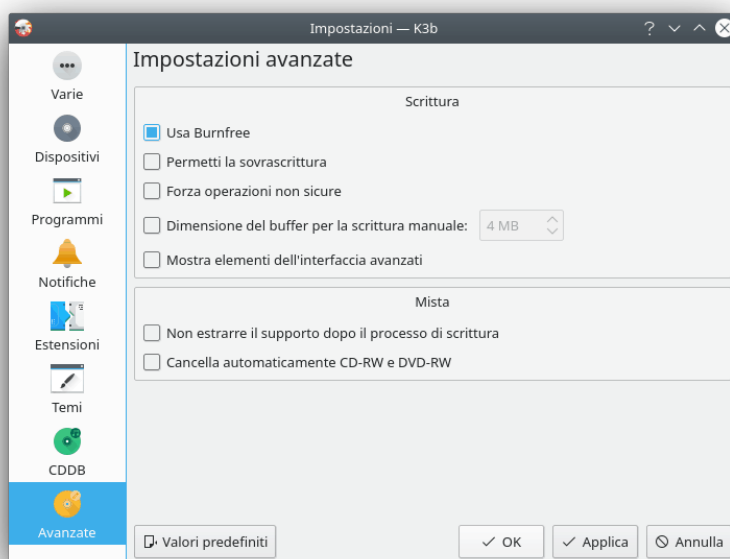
Impostazioni — K3b

Varie
Dispositivi
Programmi
Notifiche
Estensioni
Temi
CDDB
Avanzate

Impostazioni avanzate

Scrittura

Usa Burnfree
Permetti la sovrascrittura
Forza operazioni non sicure
Dimensione del buffer per la scrittura manuale: 4 MB
Mostra elementi dell'interfaccia avanzati

Mista

Non estrarre il supporto dopo il processo di scrittura
Cancella automaticamente CD-RW e DVD-RW

Valori predefiniti
OK
Applica
Annulla